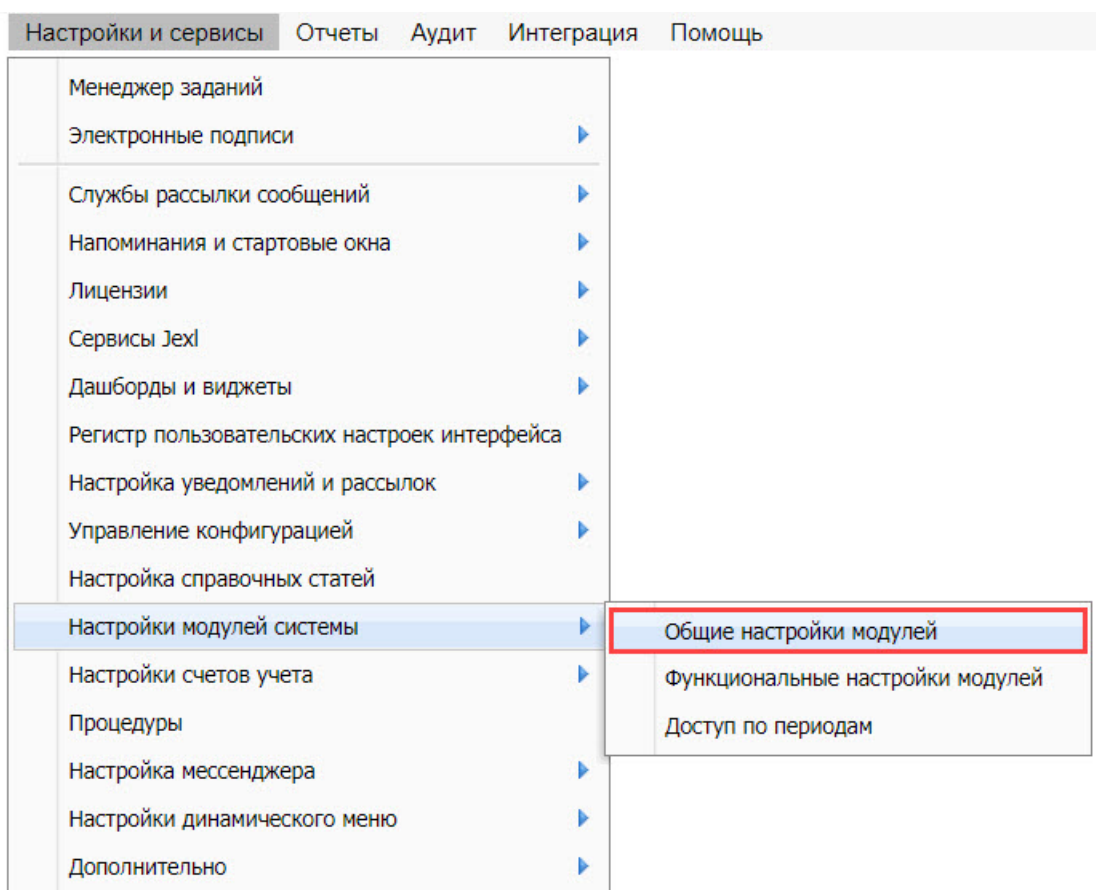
Настройки и сервисы Отчеты Аудит Интеграция Помощь

Менеджер заданий
Электронные подписи
Службы рассылки сообщений
Напоминания и стартовые окна
Лицензии
Сервисы Jexl
Дашборды и виджеты
Регистр пользовательских настроек интерфейса
Настройка уведомлений и рассылок
Управление конфигурацией
Настройка справочных статей
Настройки модулей системы
Настройки счетов учета
Процедуры
Настройка мессенджера
Настройки динамического меню
Дополнительно

Общие настройки модулей
Функциональные настройки модулей
Доступ по периодам